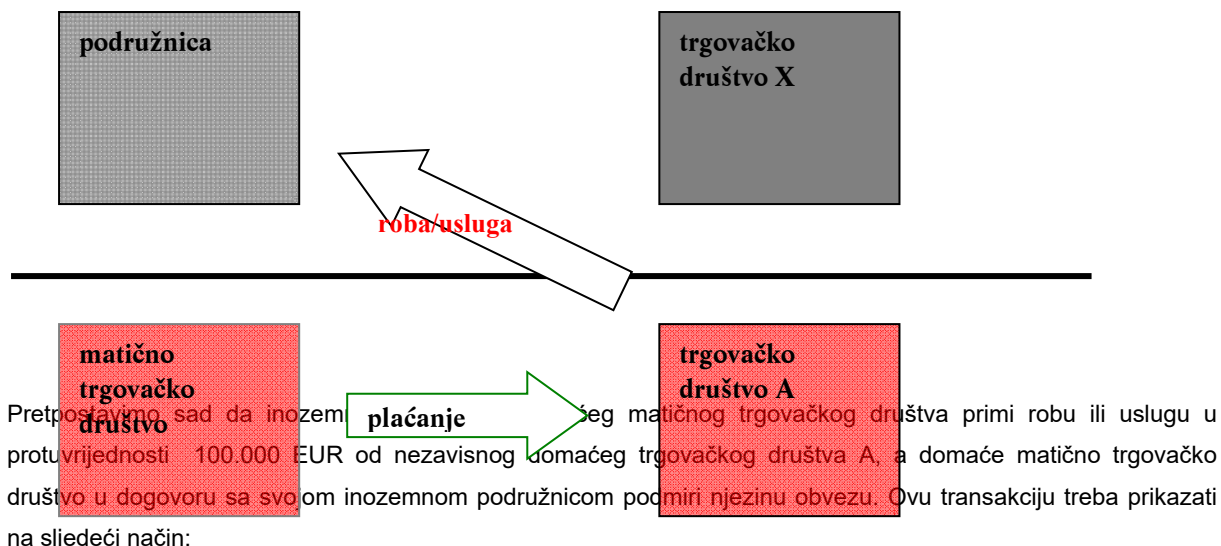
podružnica

trgovačko društvo X

roba/usluga

matično trgovačko društvo

plaćanje

trgovačko društvo A

Pretpostavimo sad da inozem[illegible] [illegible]ćeg matičnog trgovačkog društva primi robu ili uslugu u protuvrijednosti 100.000 EUR od nezavisnog domaćeg trgovačkog društva A, a domaće matično trgovačko društvo u dogovoru sa svojom inozemnom podružnicom podmiri njezinu obvezu. Ovu transakciju treba prikazati na sljedeći način: